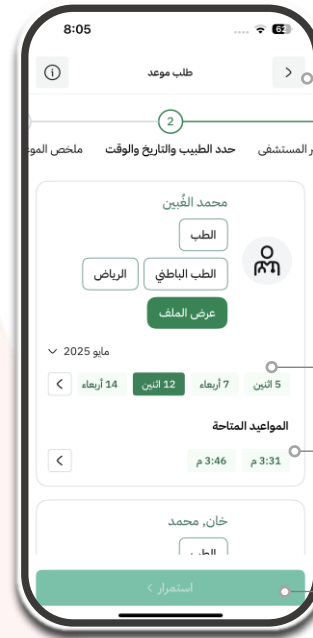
8:05

62

طلب موعد

2

ر المستشفى حدد الطبيب والتاريخ والوقت ملخص المو

محمد القُبين

الطب

الطب الباطني الرياض

عرض الملف

مايو 2025

5 اثنين 7 أربعاء 12 اثنين 14 أربعاء

المواعيد المتاحة

3:31 م 3:46 م

خان, محمد

الطب

استمرار